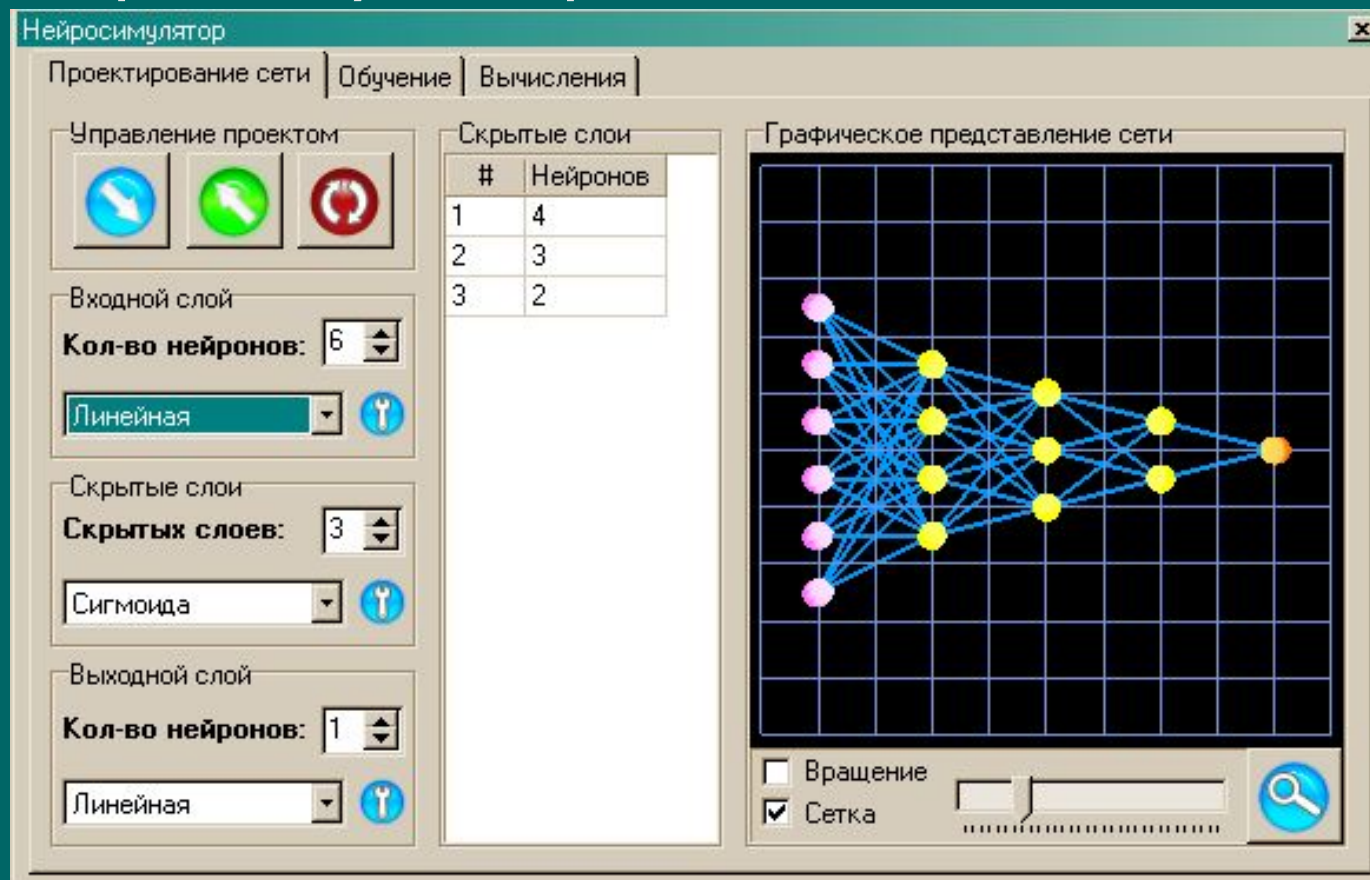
Нейросимулятор

Проектирование сети | Обучение | Вычисления

Управление проектом

Входной слой

Кол-во нейронов: 6

Линейная

Скрытые слои

Скрытых слоев: 3

Сигмоида

Выходной слой

Кол-во нейронов: 1

Линейная

Скрытые слои

| # | Нейронов |
|---|---|
| 1 | 4 |
| 2 | 3 |
| 3 | 2 |

Графическое представление сети

Вращение

Сетка